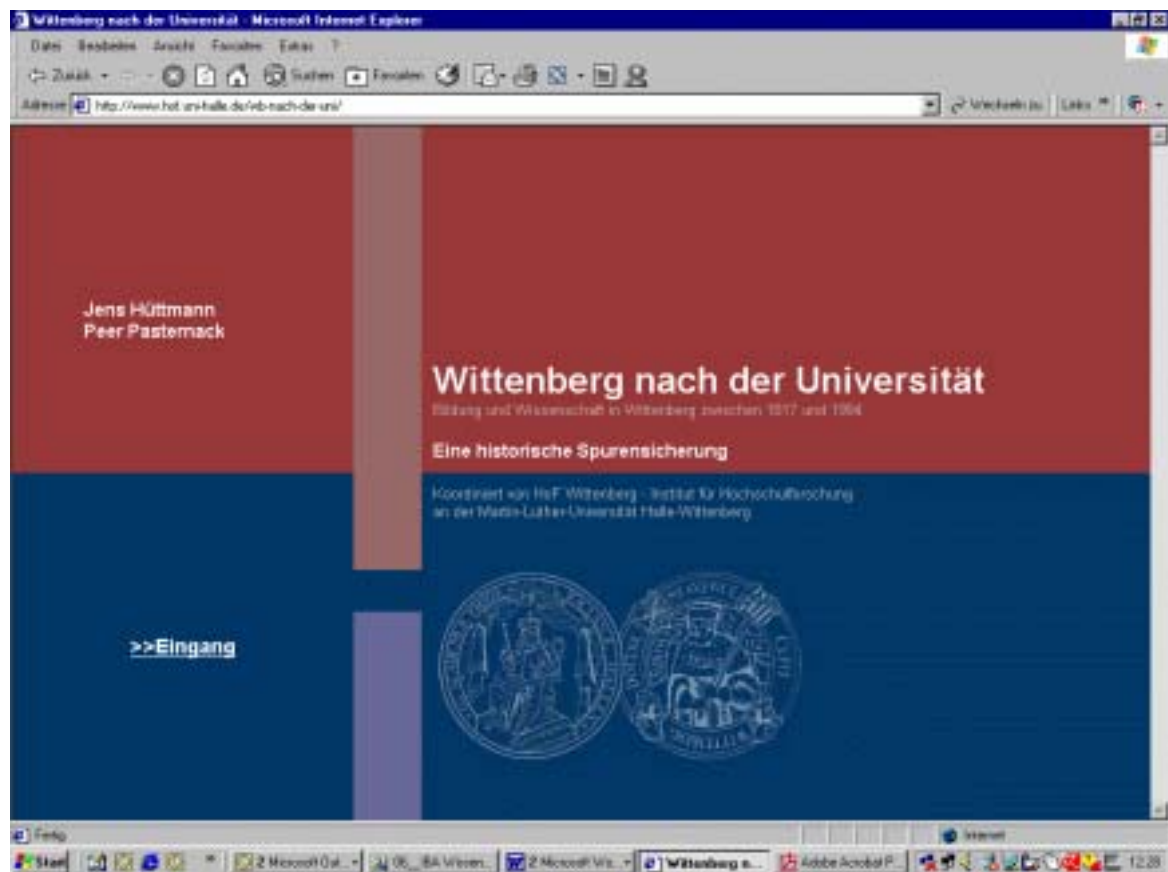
Wittenberg nach der Universität - Microsoft Internet Explorer

Datei Bearbeiten Ansicht Favoriten Extras ?

Zurück Suchen Favoriten

Adresse http://www.hof.uni-halle.de/wb-nach-der-uni/

Wechseln zu Links

Jens Hüttmann
Peer Pasternack

Wittenberg nach der Universität

Bildung und Wissenschaft in Wittenberg zwischen 1817 und 1994

Eine historische Spurensicherung

Koordiniert von HoF Wittenberg - Institut für Hochschulforschung an der Martin-Luther-Universität Halle-Wittenberg

>>Eingang

Fertig

Internet

Start 2 Microsoft Out... 06_IBA Wissen... 2 Microsoft Wo... Wittenberg n... Adobe Acrobat P... 12:28